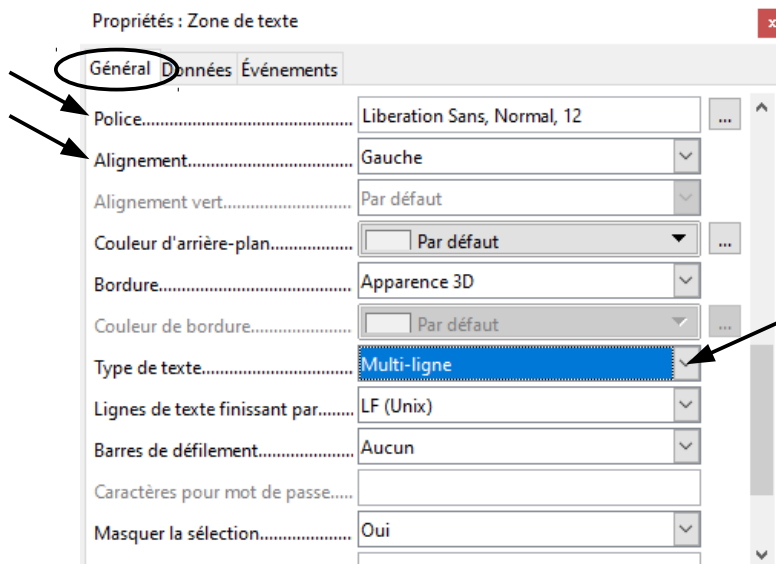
Propriétés : Zone de texte

Général Données Événements

Police.................................... Liberation Sans, Normal, 12 ...

Alignement.............................. Gauche

Alignement vert........................ Par défaut

Couleur d'arrière-plan................ Par défaut ...

Bordure.................................. Apparence 3D

Couleur de bordure.................... Par défaut ...

Type de texte........................... Multi-ligne

Lignes de texte finissant par........ LF (Unix)

Barres de défilement.................. Aucun

Caractères pour mot de passe.....

Masquer la sélection.................. Oui